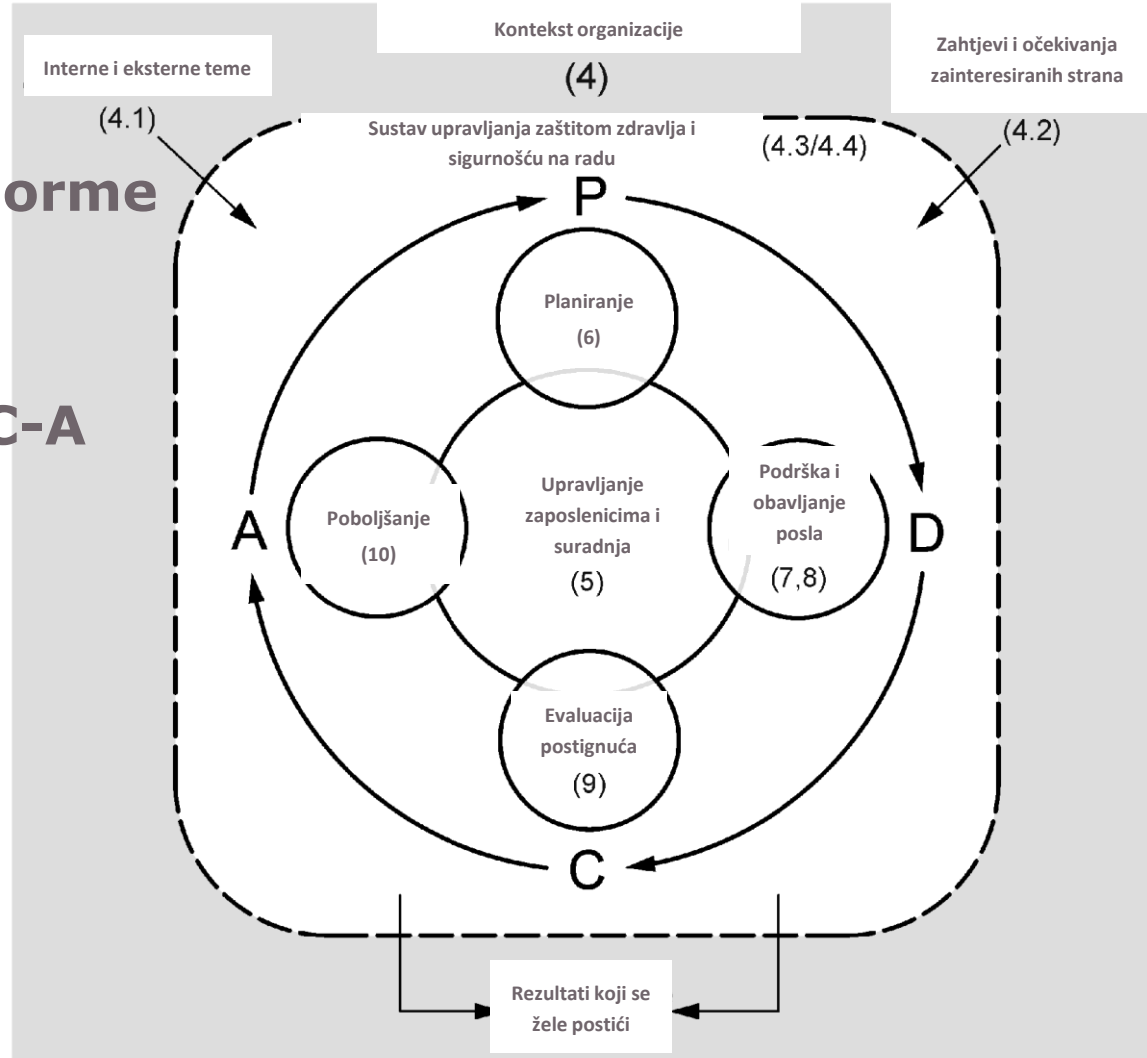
Kontekst organizacije

(4)

Interne i eksterne teme

(4.1)

Zahtjevi i očekivanja zainteresiranih strana

(4.2)

Sustav upravljanja zaštitom zdravlja i sigurnošću na radu

(4.3/4.4)

orme

C-A

P

Planiranje (6)

Upravljanje zaposlenicima i suradnja (5)

Poboljšanje (10)

Podrška i obavljanje posla (7,8)

Evaluacija postignuća (9)

A

D

C

Rezultati koji se žele postići